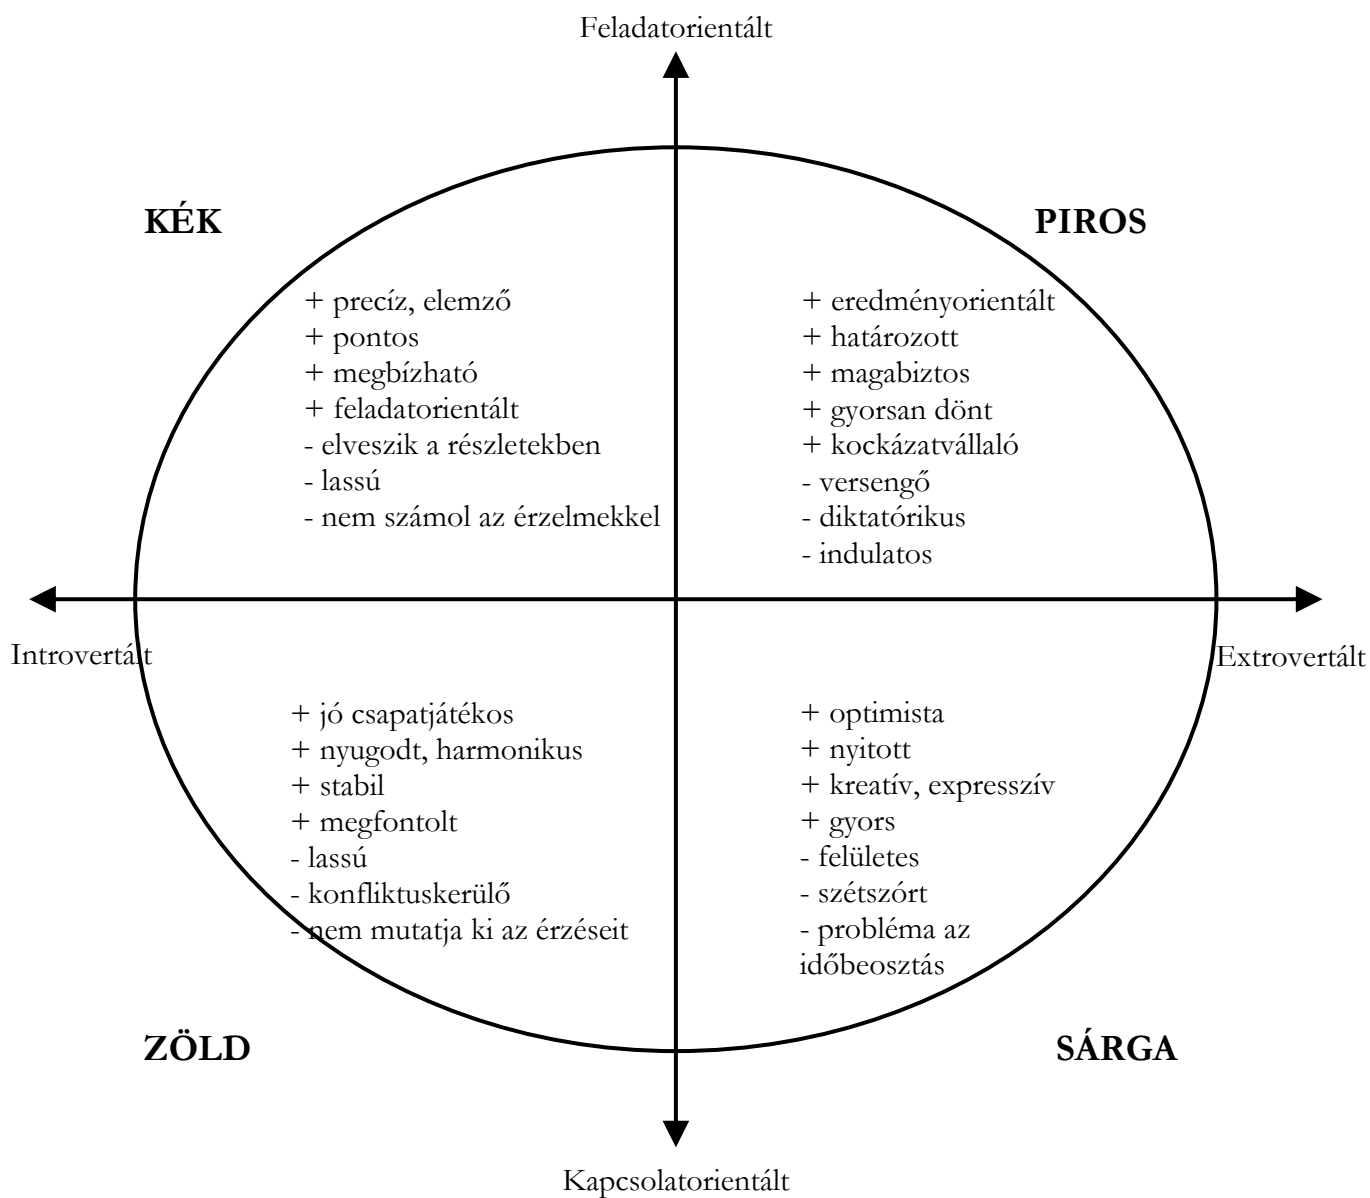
Feladatorientált

KÉK

PIROS

+ precíz, elemző
+ pontos
+ megbízható
+ feladatorientált
- elveszik a részletekben
- lassú
- nem számol az érzelmekkel

+ eredményorientált
+ határozott
+ magabiztos
+ gyorsan dönt
+ kockázatvállaló
- versengő
- diktatórikus
- indulatos

Introvertált

Extrovertált

+ jó csapatjátékos
+ nyugodt, harmonikus
+ stabil
+ megfontolt
- lassú
- konfliktuskerülő
- nem mutatja ki az érzéseit

+ optimista
+ nyitott
+ kreatív, expresszív
+ gyors
- felületes
- szétszórt
- probléma az időbeosztás

ZÖLD

SÁRGA

Kapcsolatorientált